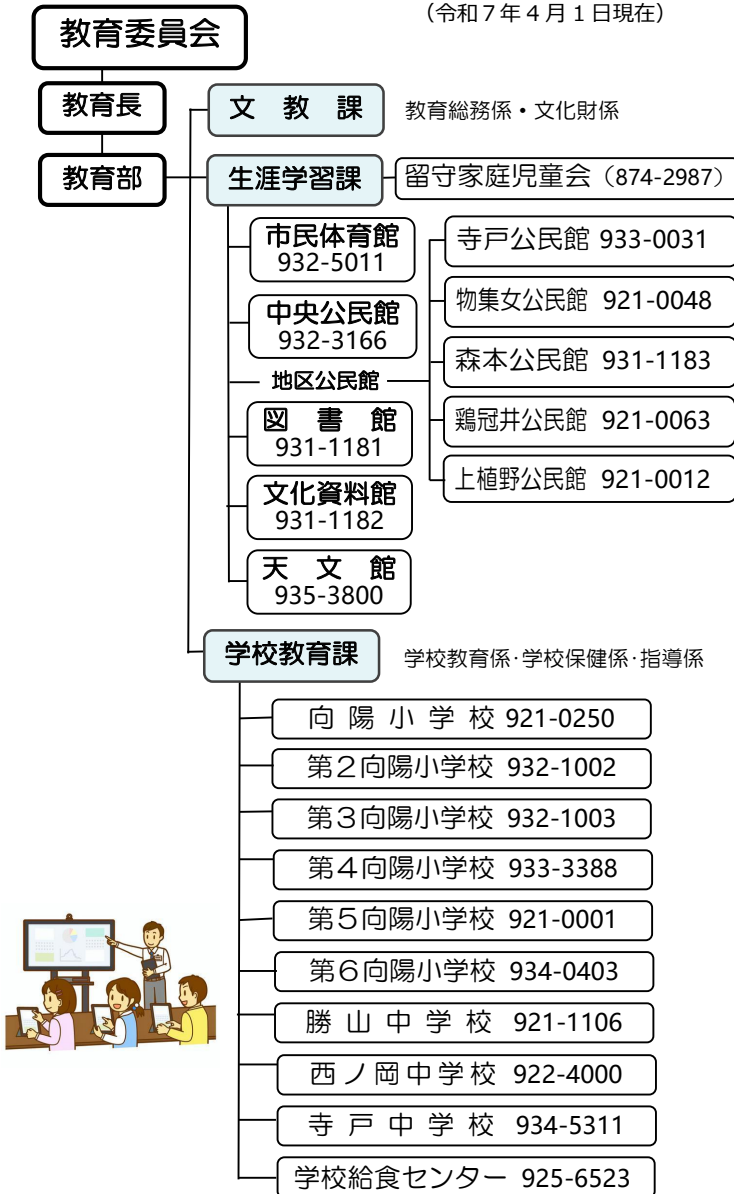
（令和７年４月１日現在）

教育委員会

教育長

教育部

文　教　課

教育総務係・文化財係

生涯学習課

留守家庭児童会（874-2987）

市民体育館
932-5011

中央公民館
932-3166

地区公民館

図　書　館
931-1181

文化資料館
931-1182

天　文　館
935-3800

寺戸公民館 933-0031

物集女公民館 921-0048

森本公民館 931-1183

鶏冠井公民館 921-0063

上植野公民館 921-0012

学校教育課

学校教育係·学校保健係·指導係

向 陽 小 学 校 921-0250

第２向陽小学校 932-1002

第３向陽小学校 932-1003

第４向陽小学校 933-3388

第５向陽小学校 921-0001

第６向陽小学校 934-0403

勝 山 中 学 校 921-1106

西ノ岡中学校 922-4000

寺 戸 中 学 校 934-5311

学校給食センター 925-6523